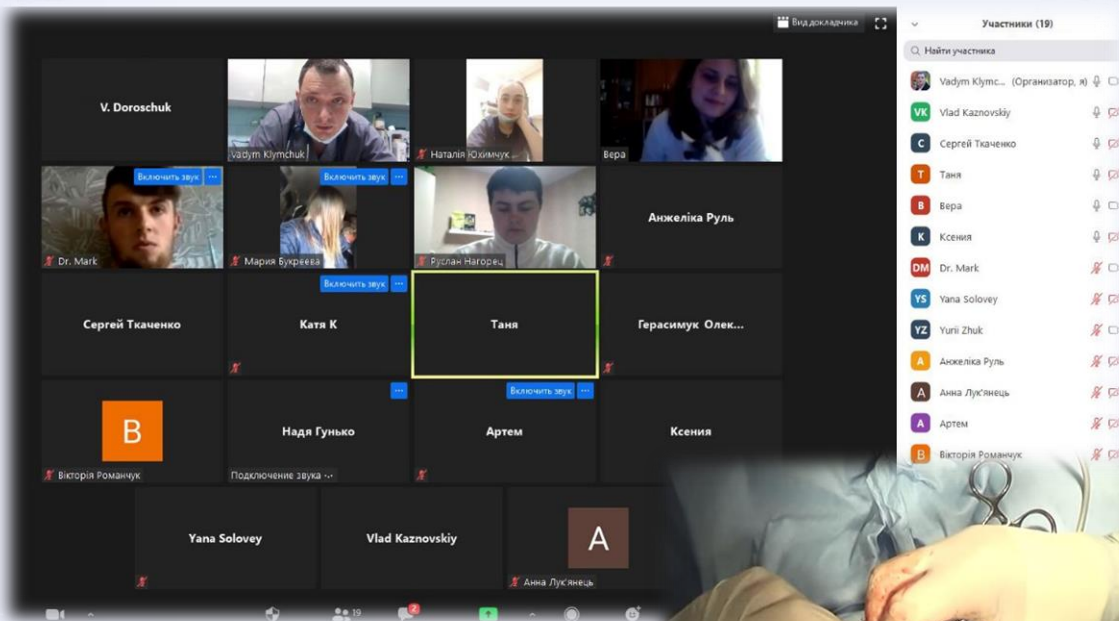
Вид докладчика

V. Doroschuk

Vadym Klymchuk

Наталія Юхимчук

Вера

Включить звук

Dr. Mark

Включить звук

Мария Букреева

Руслан Нагорец

Анжеліка Руль

Включить звук

Сергей Ткаченко

Катя К

Таня

Герасимук Олек...

B

Вікторія Романчук

Надя Гунько

Подключение звука

Включить звук

Артем

Ксения

Yana Solovey

Vlad Kaznovskiy

A

Анна Лук'янець

19

2

Участники (19)

Найти участника

Vadym Klymc... (Организатор, я)

VK Vlad Kaznovskiy

C Сергей Ткаченко

T Таня

B Вера

K Ксения

DM Dr. Mark

YS Yana Solovey

YZ Yurii Zhuk

A Анжеліка Руль

A Анна Лук'янець

A Артем

B Вікторія Романчук